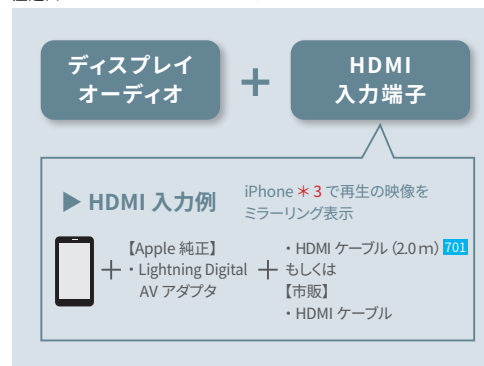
ディスプレイオーディオ ＋ HDMI入力端子

▶ HDMI 入力例

iPhone ＊3 で再生の映像をミラーリング表示

＋ 【Apple 純正】
・Lightning Digital AV アダプタ

＋ ・HDMI ケーブル（2.0 m） 701
もしくは
【市販】
・HDMI ケーブル